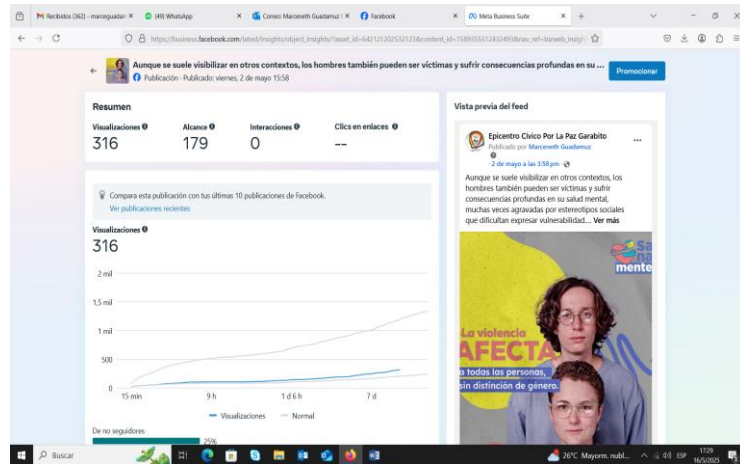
Recibidos (362) - marceguadar ×
(49) WhatsApp ×
Correo: Marceneth Guadamuz ×
Facebook ×
Meta Business Suite ×
+

https://business.facebook.com/latest/insights/object_insights/?asset_id=642121202532123&content_id=1589355512432493&nav_ref=bizweb_insigh

Aunque se suele visibilizar en otros contextos, los hombres también pueden ser víctimas y sufrir consecuencias profundas en su ...
Publicación · Publicado: viernes, 2 de mayo 15:58
Promocionar

Resumen

| Visualizaciones | Alcance | Interacciones | Clics en enlaces |
|---|---|---|---|
| 316 | 179 | 0 | -- |

Compara esta publicación con tus últimas 10 publicaciones de Facebook.
Ver publicaciones recientes

Visualizaciones
316

2 mil
1,5 mil
1 mil
500
0
15 min
9 h
1 d 6 h
7 d

Visualizaciones
Normal

De no seguidores
25%

Vista previa del feed

Epicentro Cívico Por La Paz Garabito
Publicado por Marceneth Guadamuz
2 de mayo a las 3:58 pm

Aunque se suele visibilizar en otros contextos, los hombres también pueden ser víctimas y sufrir consecuencias profundas en su salud mental, muchas veces agravadas por estereotipos sociales que dificultan expresar vulnerabilidad... Ver más

Sa
mente

La violencia
AFECTA
a todas las personas,
sin distinción de género.

Buscar
26°C Mayorm. nubl.
ESP
17:29
16/5/2025